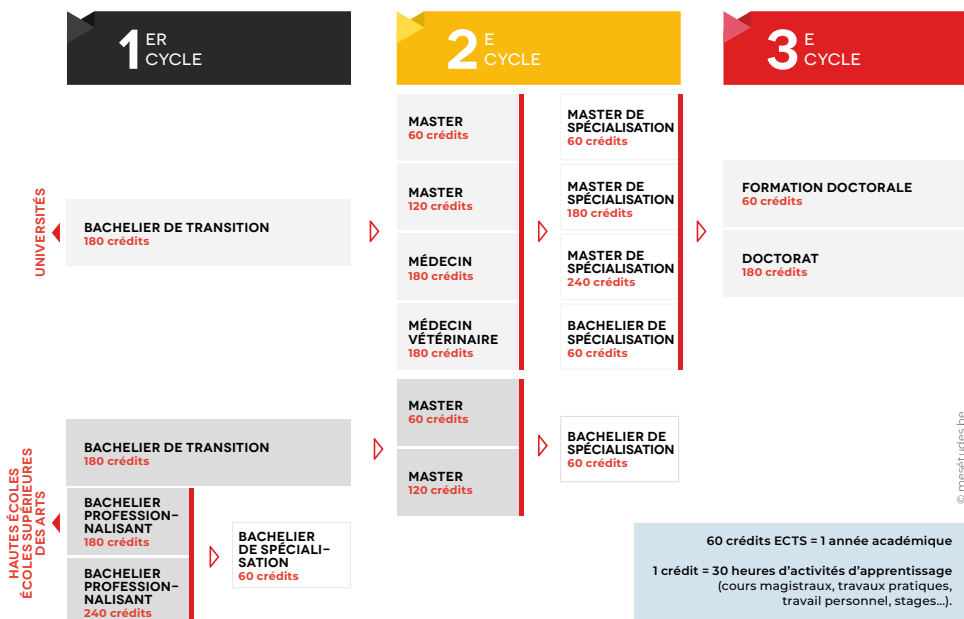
1 ER CYCLE

2 E CYCLE

3 E CYCLE

UNIVERSITÉS

BACHELIER DE TRANSITION
180 crédits

MASTER
60 crédits

MASTER
120 crédits

MÉDECIN
180 crédits

MÉDECIN VÉTÉRINAIRE
180 crédits

MASTER DE SPÉCIALISATION
60 crédits

MASTER DE SPÉCIALISATION
180 crédits

MASTER DE SPÉCIALISATION
240 crédits

BACHELIER DE SPÉCIALISATION
60 crédits

FORMATION DOCTORALE
60 crédits

DOCTORAT
180 crédits

HAUTES ÉCOLES
ÉCOLES SUPÉRIEURES DES ARTS

BACHELIER DE TRANSITION
180 crédits

BACHELIER PROFESSIONNALISANT
180 crédits

BACHELIER PROFESSIONNALISANT
240 crédits

BACHELIER DE SPÉCIALISATION
60 crédits

MASTER
60 crédits

MASTER
120 crédits

BACHELIER DE SPÉCIALISATION
60 crédits

© mesétudes.be

60 crédits ECTS = 1 année académique

1 crédit = 30 heures d'activités d'apprentissage (cours magistraux, travaux pratiques, travail personnel, stages…).